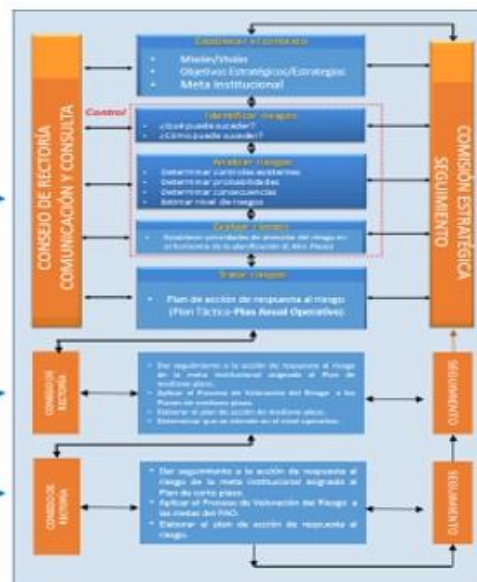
Establecer el contexto
Misión/Visión
Objetivos Estratégicos/Estrategias
Meta Institucional

CONSEJO DE RECTORÍA COMUNICACIÓN Y CONSULTA

COMISIÓN ESTRATÉGICA SEGUIMIENTO

Control

Identificar riesgos
¿Qué puede suceder?
¿Cómo puede suceder?

Analizar riesgos
Determinar controles existentes
Determinar probabilidad
Determinar consecuencias
Estimar nivel de riesgos

Evaluar riesgos
Establecer prioridades de atención del riesgo en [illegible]

Tratar riesgos
Plan de acción de respuesta al riesgo (Plan Táctico-Plan Anual Operativo)

CONSEJO DE RECTORÍA

Dar seguimiento a la acción de respuesta al riesgo de la meta institucional asignada al Plan de mediano plazo.
Aplicar el Proceso de Valoración del Riesgo a los Planes de mediano plazo.
Elaborar el plan de acción de mediano plazo.
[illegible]

SEGUIMIENTO

CONSEJO DE RECTORÍA

Dar seguimiento a la acción de respuesta al riesgo de la meta institucional asignada al Plan de corto plazo.
Aplicar el Proceso de Valoración del Riesgo a las metas del PAO.
Elaborar el plan de acción de respuesta al riesgo.

SEGUIMIENTO